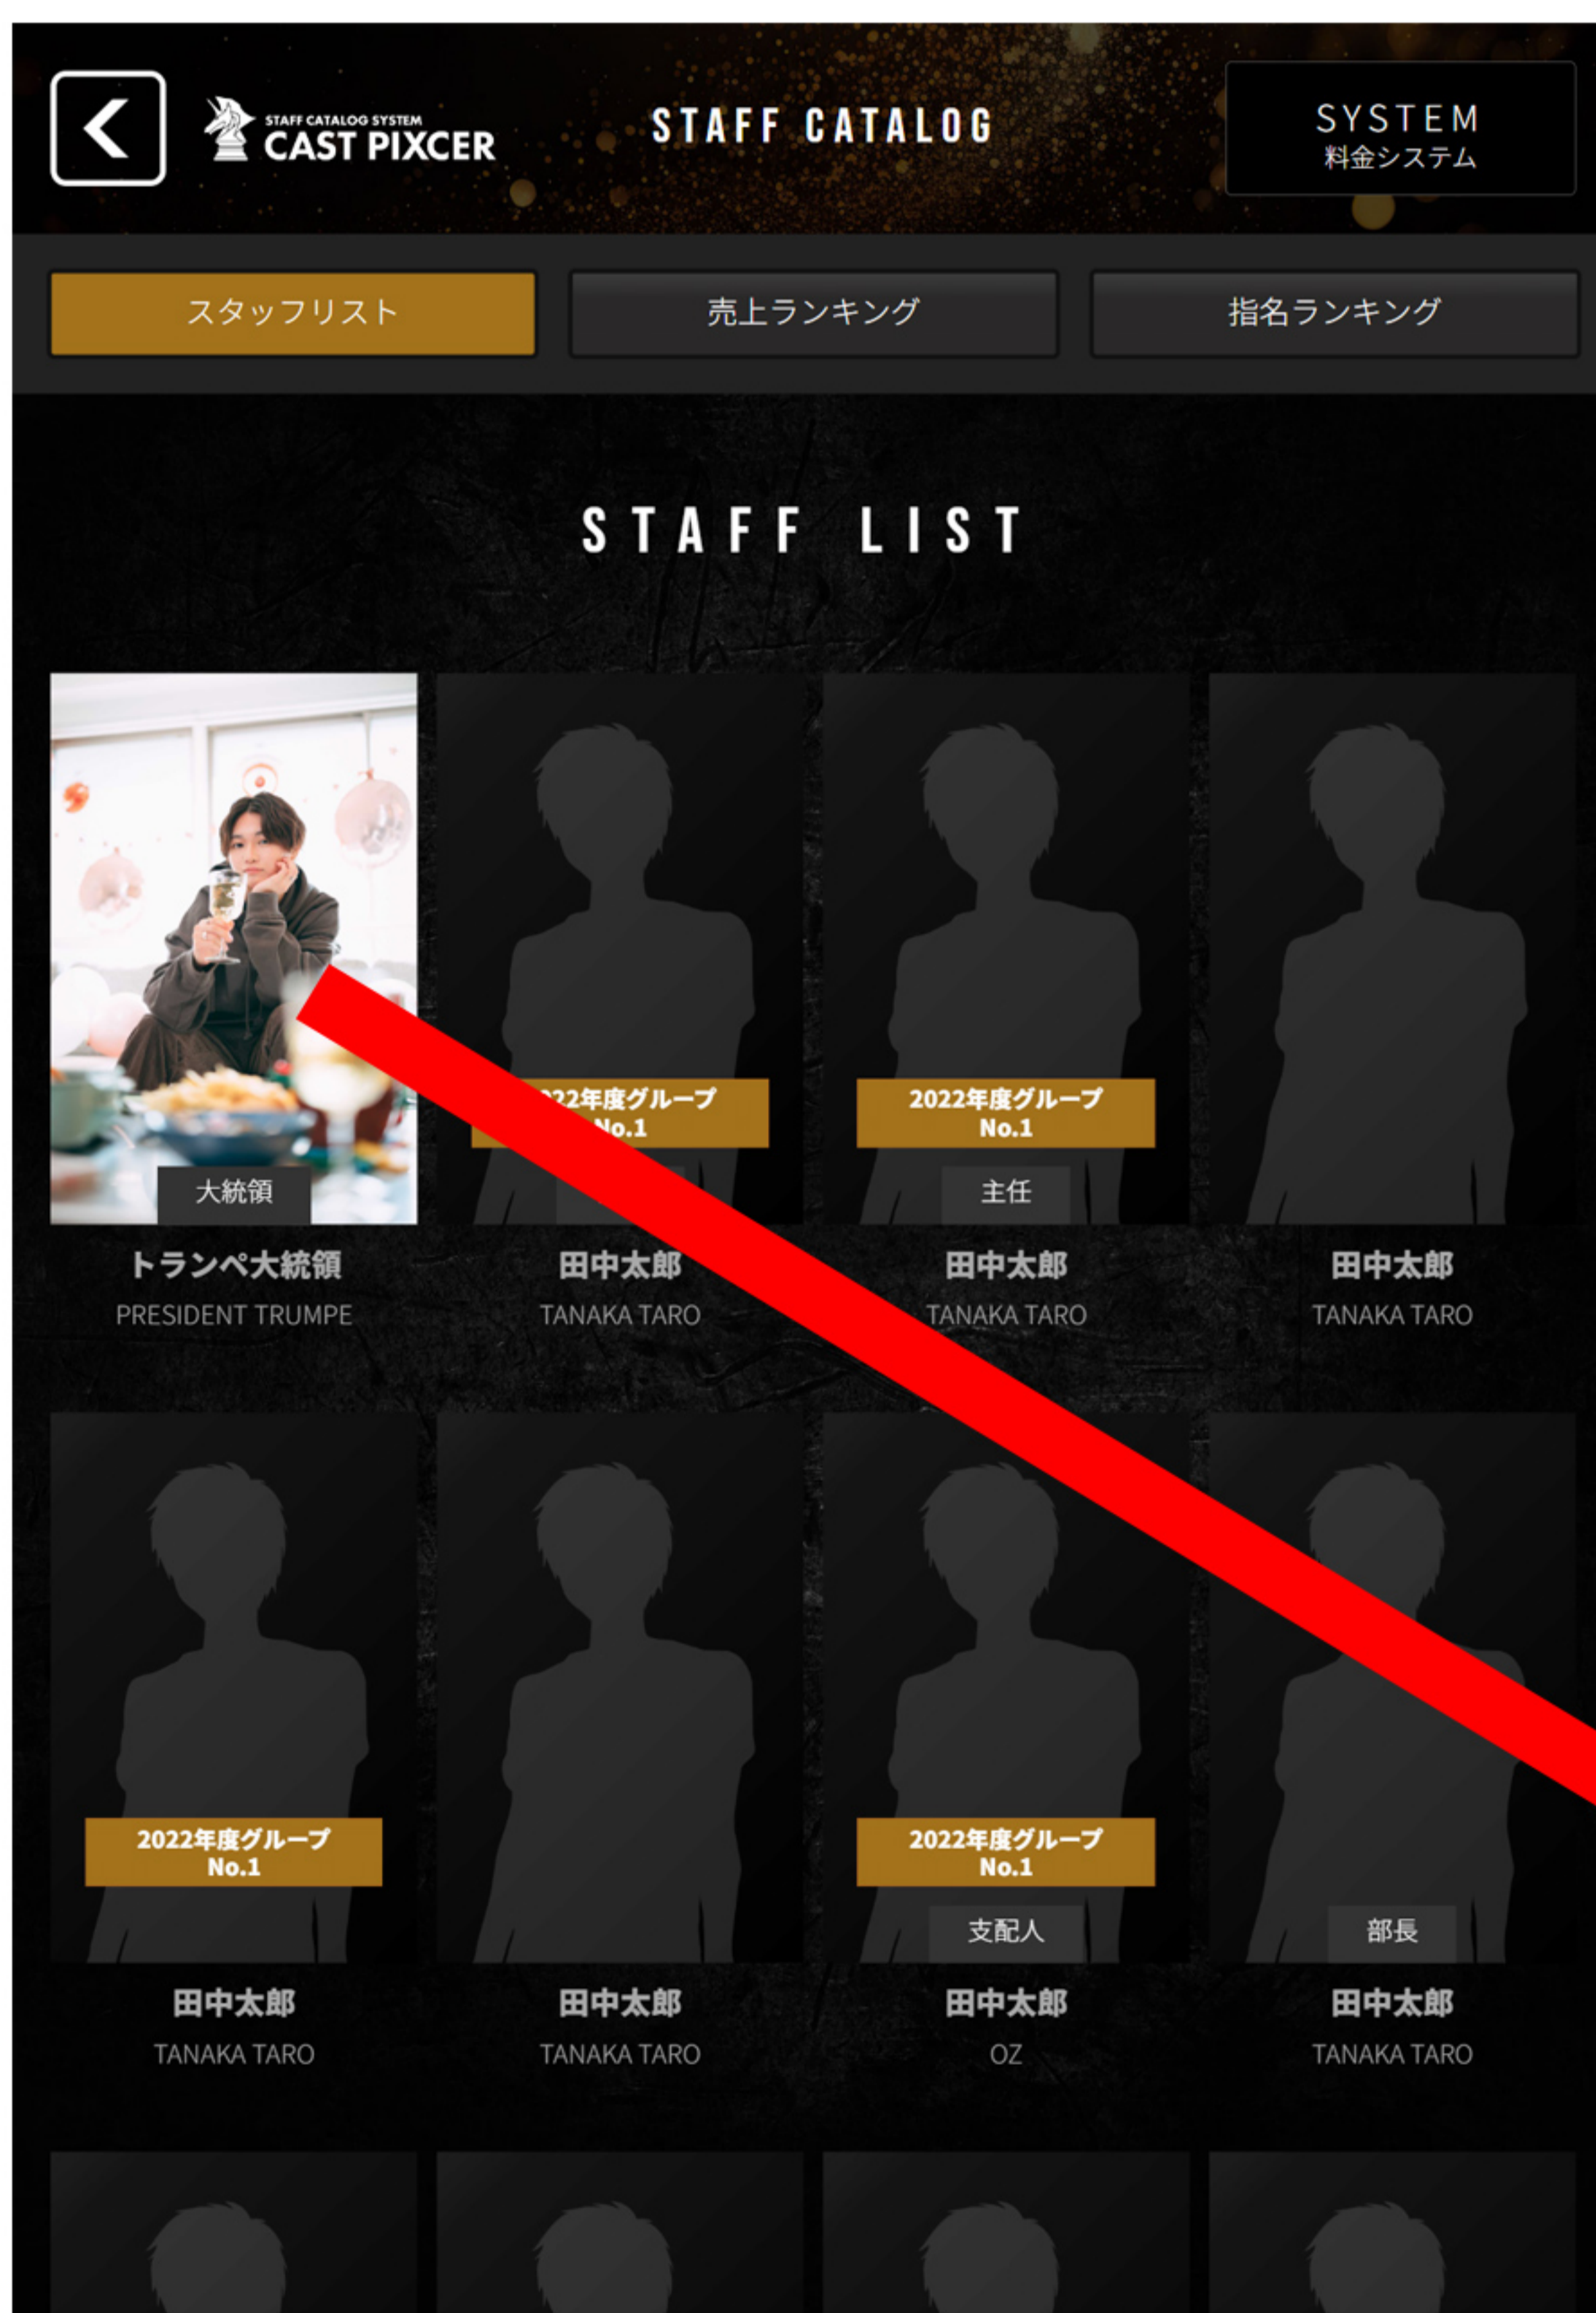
STAFF CATALOG SYSTEM
CAST PIXCER

STAFF CATALOG

SYSTEM
料金システム

スタッフリスト
売上ランキング
指名ランキング

STAFF LIST

大統領
トランペ大統領
PRESIDENT TRUMPE

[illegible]22年度グループ
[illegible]o.1
田中太郎
TANAKA TARO

2022年度グループ
No.1
主任
田中太郎
TANAKA TARO

田中太郎
TANAKA TARO

2022年度グループ
No.1
田中太郎
TANAKA TARO

田中太郎
TANAKA TARO

2022年度グループ
No.1
支配人
田中太郎
OZ

部長
田中太郎
TANAKA TARO